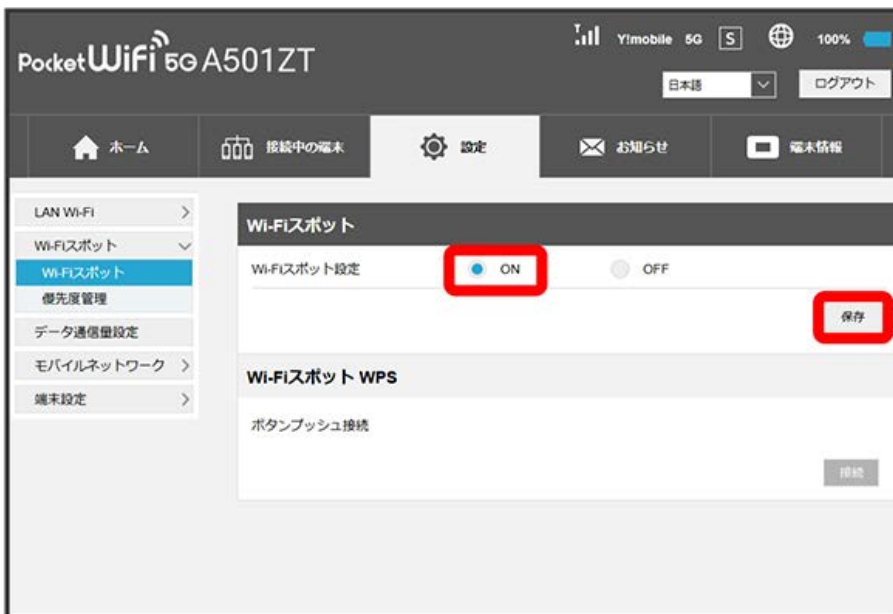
Pocket WiFi 5G A501ZT

Y!mobile 5G S 100%

日本語

ログアウト

ホーム

接続中の端末

設定

お知らせ

端末情報

LAN Wi-Fi

Wi-Fiスポット

Wi-Fiスポット

優先度管理

データ通信量設定

モバイルネットワーク

端末設定

Wi-Fiスポット

Wi-Fiスポット設定

ON

OFF

保存

Wi-Fiスポット WPS

ボタンプッシュ接続

接続